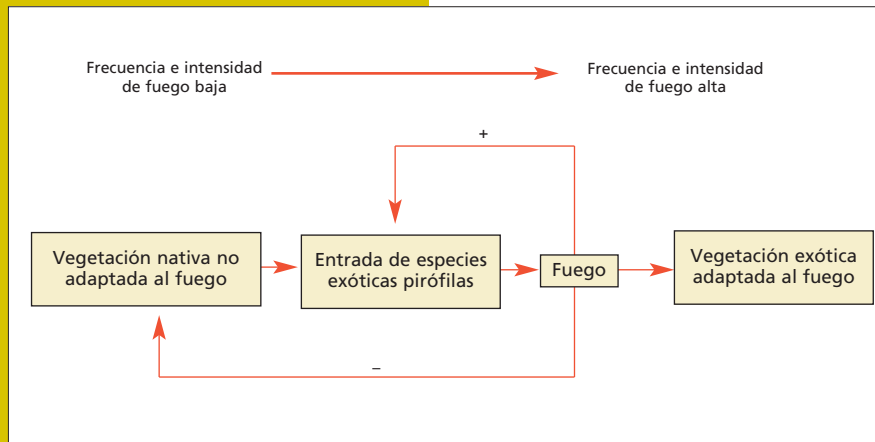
Frecuencia e intensidad de fuego baja

Frecuencia e intensidad de fuego alta

+

Vegetación nativa no adaptada al fuego

Entrada de especies exóticas pirófilas

Fuego

Vegetación exótica adaptada al fuego

–